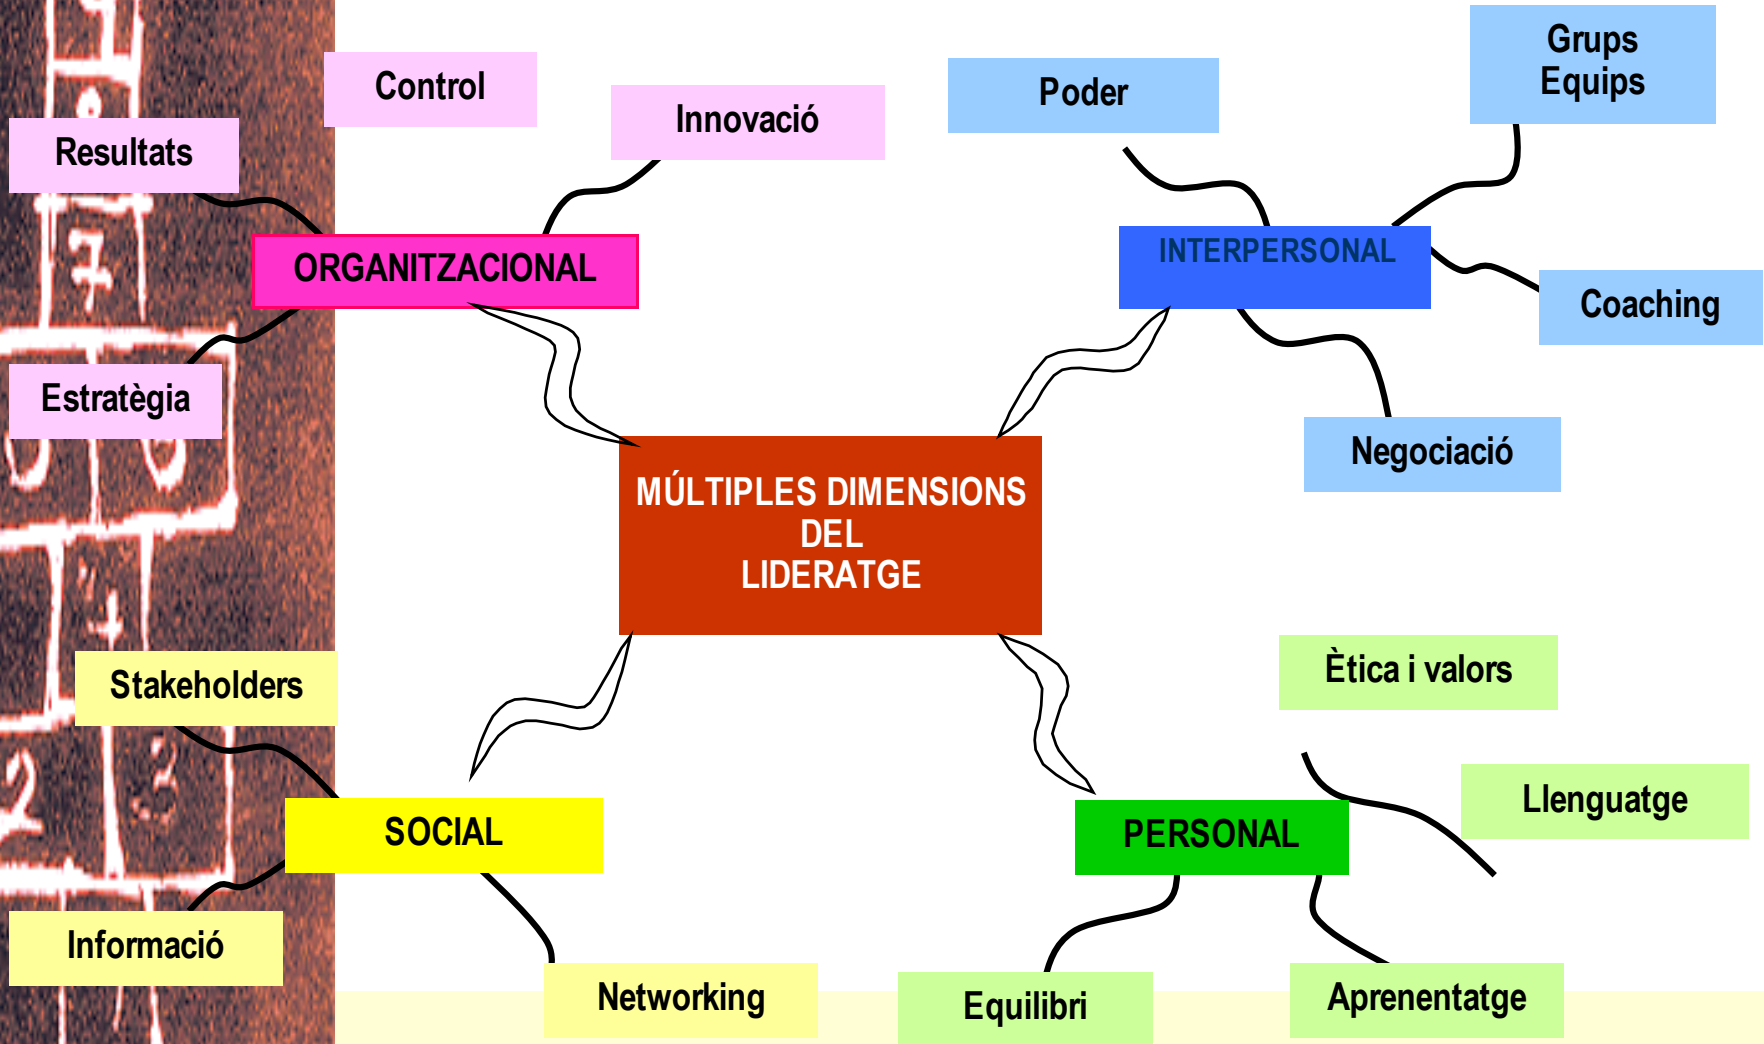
Control

Innovació

Poder

Grups
Equips

Resultats

ORGANITZACIONAL

INTERPERSONAL

Coaching

Estratègia

Negociació

MÚLTIPLES DIMENSIONS
DEL
LIDERATGE

Ètica i valors

Stakeholders

Llenguatge

SOCIAL

PERSONAL

Informació

Networking

Equilibri

Aprenentatge